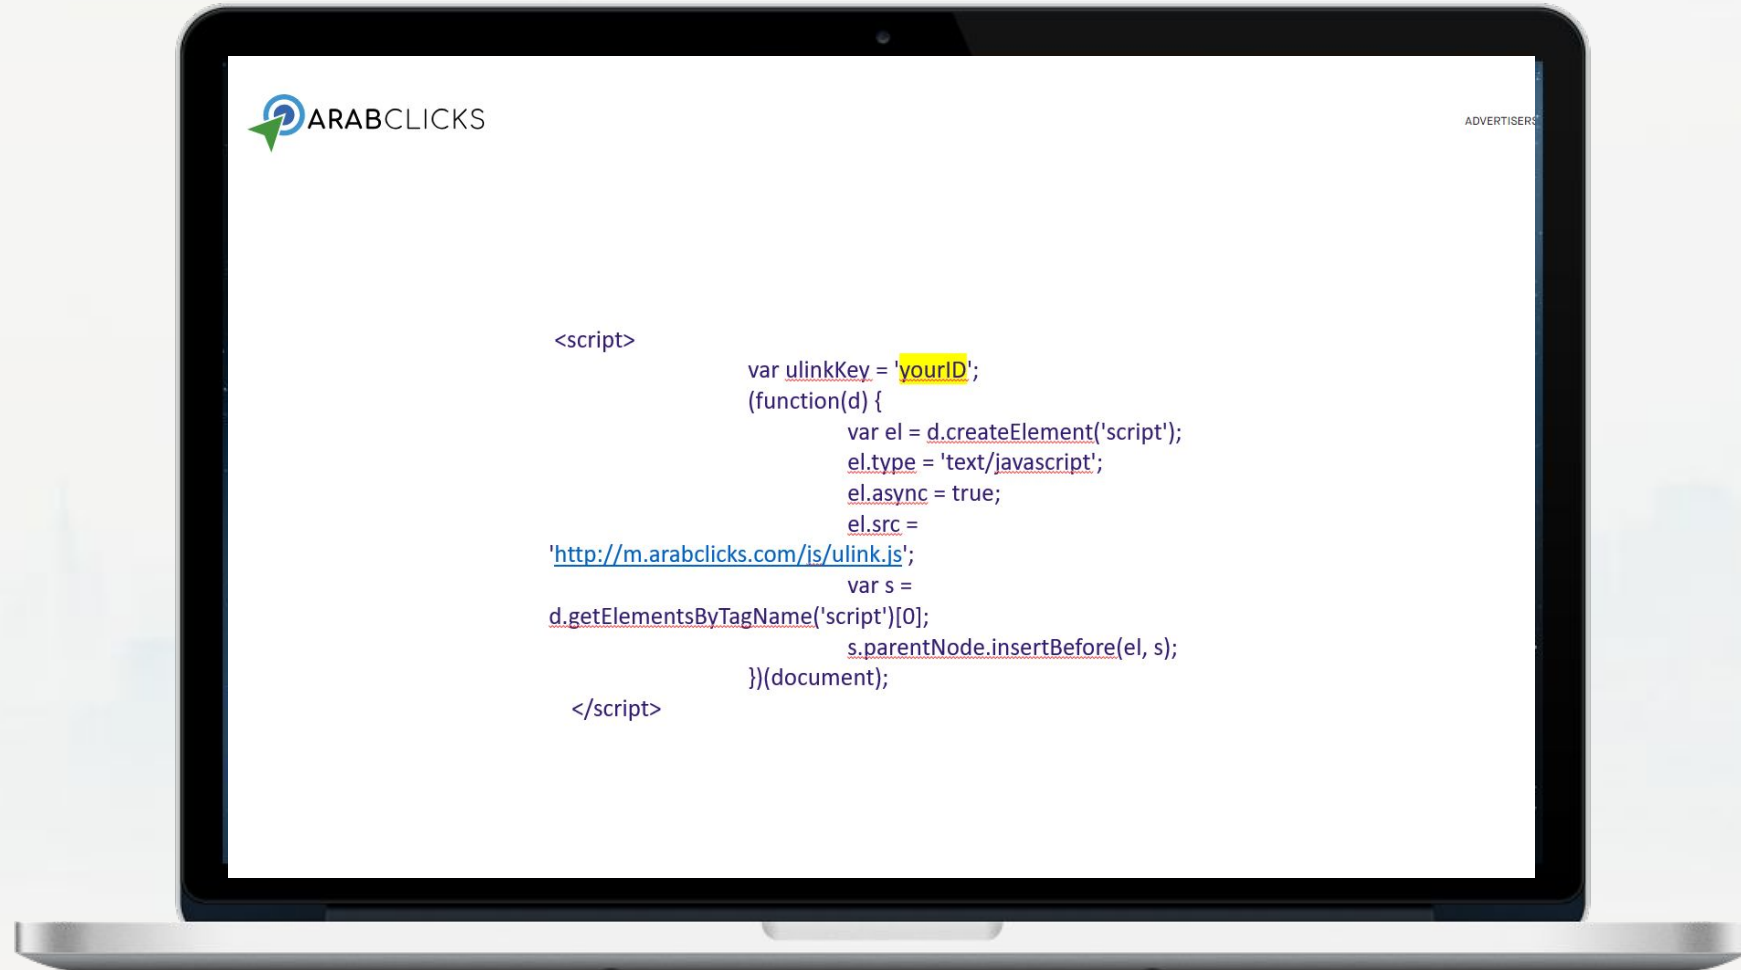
ARABCLICKS

ADVERTISERS

<script>
var ulinkKey = 'yourID';
(function(d) {
var el = d.createElement('script');
el.type = 'text/javascript';
el.async = true;
el.src =
'http://m.arabclicks.com/js/ulink.js';
var s =
d.getElementsByTagName('script')[0];
s.parentNode.insertBefore(el, s);
})(document);
</script>